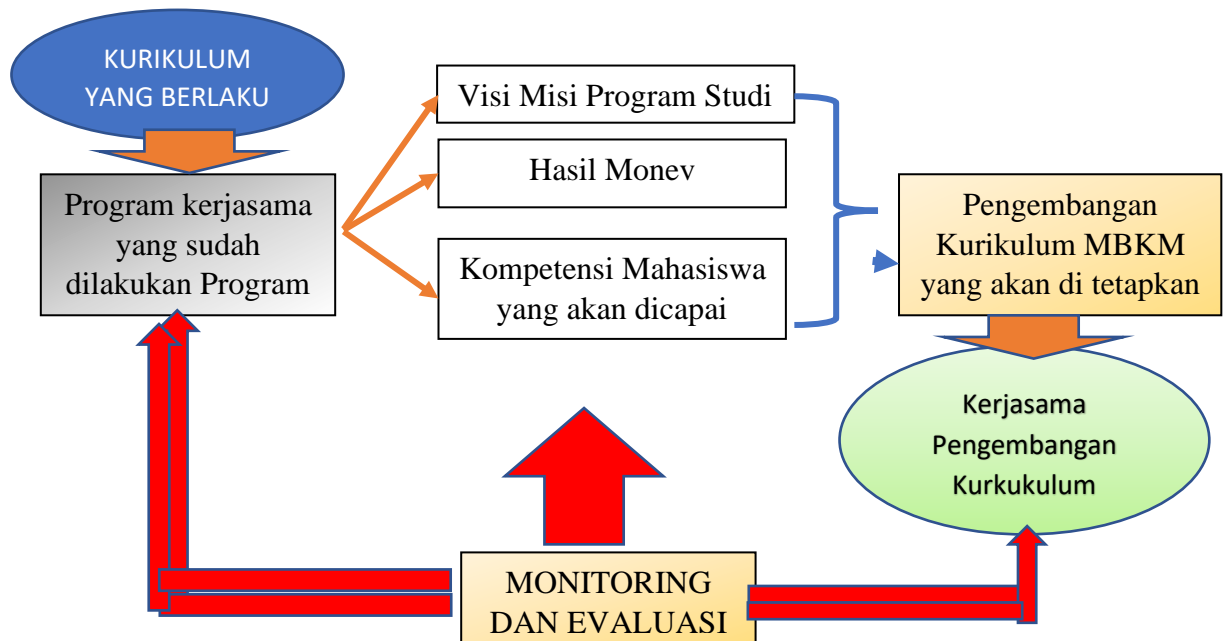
KURIKULUM YANG BERLAKU

Program kerjasama yang sudah dilakukan Program

Visi Misi Program Studi

Hasil Monev

Kompetensi Mahasiswa yang akan dicapai

Pengembangan Kurikulum MBKM yang akan di tetapkan

Kerjasama Pengembangan Kurkukulum

MONITORING DAN EVALUASI